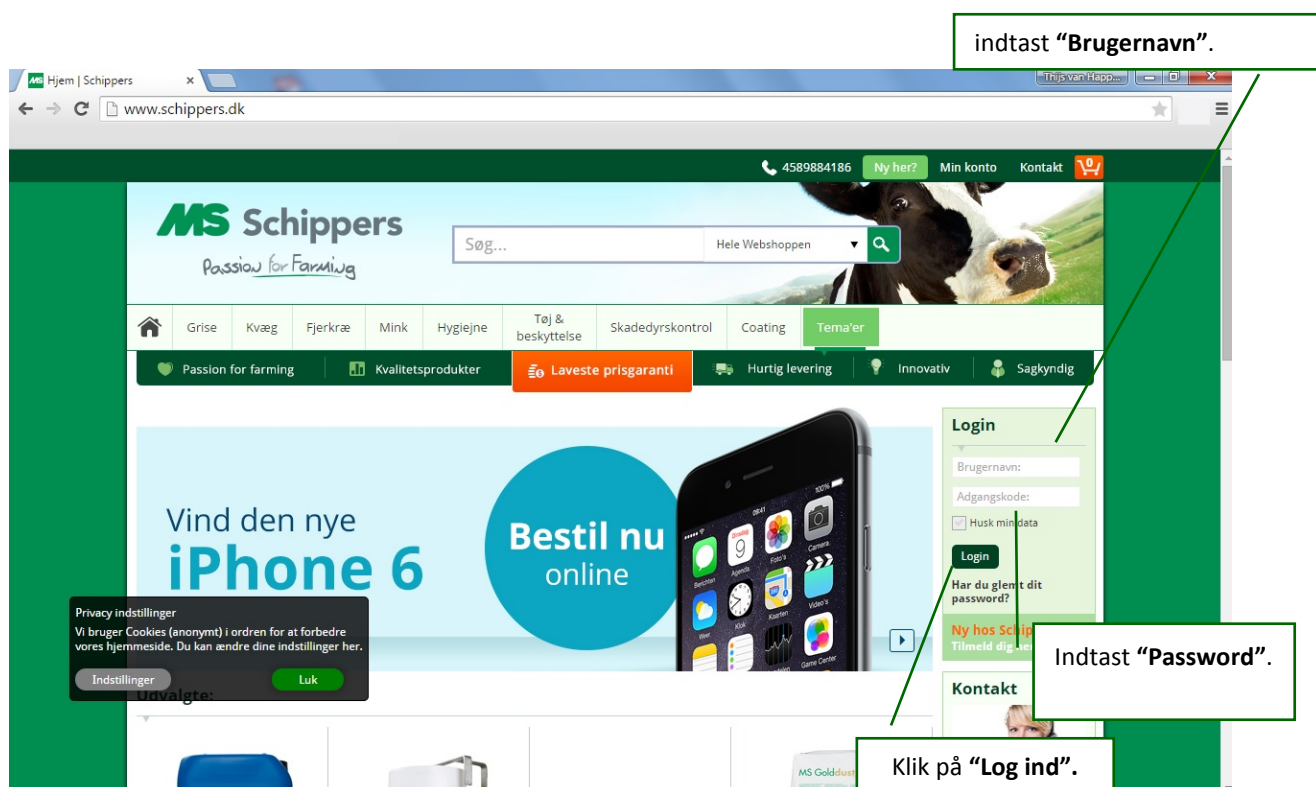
indtast **"Brugernavn"**.

Hjem | Schippers ×

Thijs van Happ...

www.schippers.dk

4589884186 Ny her? Min konto Kontakt 0

MS Schippers
Passion for Farming

Søg... Hele Webshoppen

Grise Kvæg Fjerkræ Mink Hygiejne Tøj & beskyttelse Skadedyrskontrol Coating Tema'er

Passion for farming Kvalitetsprodukter Laveste prisgaranti Hurtig levering Innovativ Sagkyndig

Vind den nye iPhone 6

Bestil nu online

Login
Brugernavn:
Adgangskode:
Husk min data
Login
Har du glemt dit password?

Ny hos Schip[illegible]
Tilmeld dig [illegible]

Indtast **"Password"**.

Kontakt

Privacy indstillinger
Vi bruger Cookies (anonymt) i ordren for at forbedre vores hjemmeside. Du kan ændre dine indstillinger her.
Indstillinger Luk

Udvalgte:

MS Golddust

Klik på **"Log ind".**